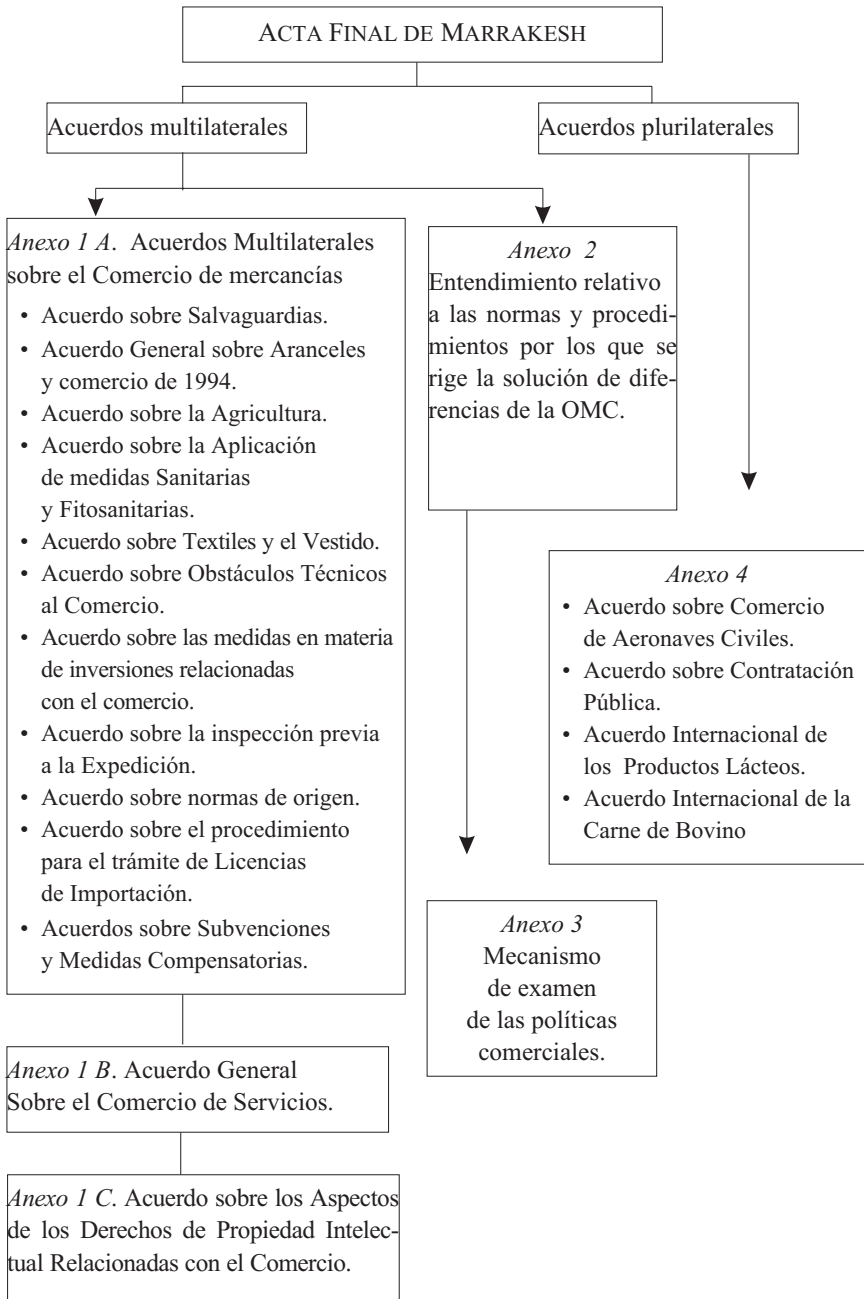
ACTA FINAL DE MARRAKESH

Acuerdos multilaterales

Acuerdos plurilaterales

*Anexo 1 A*. Acuerdos Multilaterales sobre el Comercio de mercancías

• Acuerdo sobre Salvaguardias.
• Acuerdo General sobre Aranceles y comercio de 1994.
• Acuerdo sobre la Agricultura.
• Acuerdo sobre la Aplicación de medidas Sanitarias y Fitosanitarias.
• Acuerdo sobre Textiles y el Vestido.
• Acuerdo sobre Obstáculos Técnicos al Comercio.
• Acuerdo sobre las medidas en materia de inversiones relacionadas con el comercio.
• Acuerdo sobre la inspección previa a la Expedición.
• Acuerdo sobre normas de origen.
• Acuerdo sobre el procedimiento para el trámite de Licencias de Importación.
• Acuerdos sobre Subvenciones y Medidas Compensatorias.

*Anexo 2*
Entendimiento relativo a las normas y procedimientos por los que se rige la solución de diferencias de la OMC.

*Anexo 4*
• Acuerdo sobre Comercio de Aeronaves Civiles.
• Acuerdo sobre Contratación Pública.
• Acuerdo Internacional de los Productos Lácteos.
• Acuerdo Internacional de la Carne de Bovino

*Anexo 3*
Mecanismo de examen de las políticas comerciales.

*Anexo 1 B*. Acuerdo General Sobre el Comercio de Servicios.

*Anexo 1 C*. Acuerdo sobre los Aspectos de los Derechos de Propiedad Intelectual Relacionadas con el Comercio.